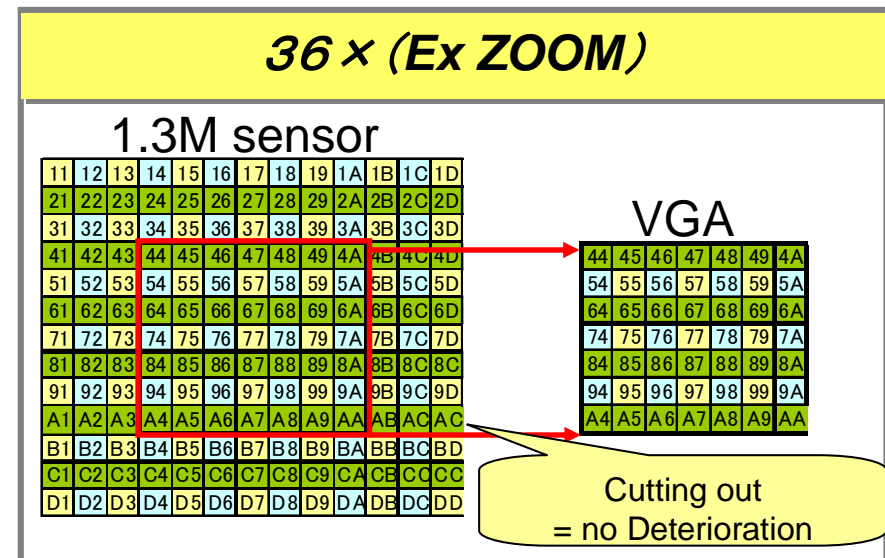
36×(Ex ZOOM)

1.3M sensor

| 11 | 12 | 13 | 14 | 15 | 16 | 17 | 18 | 19 | 1A | 1B | 1C | 1D |
|---|---|---|---|---|---|---|---|---|---|---|---|---|
| 21 | 22 | 23 | 24 | 25 | 26 | 27 | 28 | 29 | 2A | 2B | 2C | 2D |
| 31 | 32 | 33 | 34 | 35 | 36 | 37 | 38 | 39 | 3A | 3B | 3C | 3D |
| 41 | 42 | 43 | 44 | 45 | 46 | 47 | 48 | 49 | 4A | 4B | 4C | 4D |
| 51 | 52 | 53 | 54 | 55 | 56 | 57 | 58 | 59 | 5A | 5B | 5C | 5D |
| 61 | 62 | 63 | 64 | 65 | 66 | 67 | 68 | 69 | 6A | 6B | 6C | 6D |
| 71 | 72 | 73 | 74 | 75 | 76 | 77 | 78 | 79 | 7A | 7B | 7C | 7D |
| 81 | 82 | 83 | 84 | 85 | 86 | 87 | 88 | 89 | 8A | 8B | 8C | 8C |
| 91 | 92 | 93 | 94 | 95 | 96 | 97 | 98 | 99 | 9A | 9B | 9C | 9D |
| A1 | A2 | A3 | A4 | A5 | A6 | A7 | A8 | A9 | AA | AB | AC | AC |
| B1 | B2 | B3 | B4 | B5 | B6 | B7 | B8 | B9 | BA | BB | BC | BD |
| C1 | C2 | C3 | C4 | C5 | C6 | C7 | C8 | C9 | CA | CB | CC | CC |
| D1 | D2 | D3 | D4 | D5 | D6 | D7 | D8 | D9 | DA | DB | DC | DD |

VGA

| 44 | 45 | 46 | 47 | 48 | 49 | 4A |
|---|---|---|---|---|---|---|
| 54 | 55 | 56 | 57 | 58 | 59 | 5A |
| 64 | 65 | 66 | 67 | 68 | 69 | 6A |
| 74 | 75 | 76 | 77 | 78 | 79 | 7A |
| 84 | 85 | 86 | 87 | 88 | 89 | 8A |
| 94 | 95 | 96 | 97 | 98 | 99 | 9A |
| A4 | A5 | A6 | A7 | A8 | A9 | AA |

Cutting out
= no Deterioration